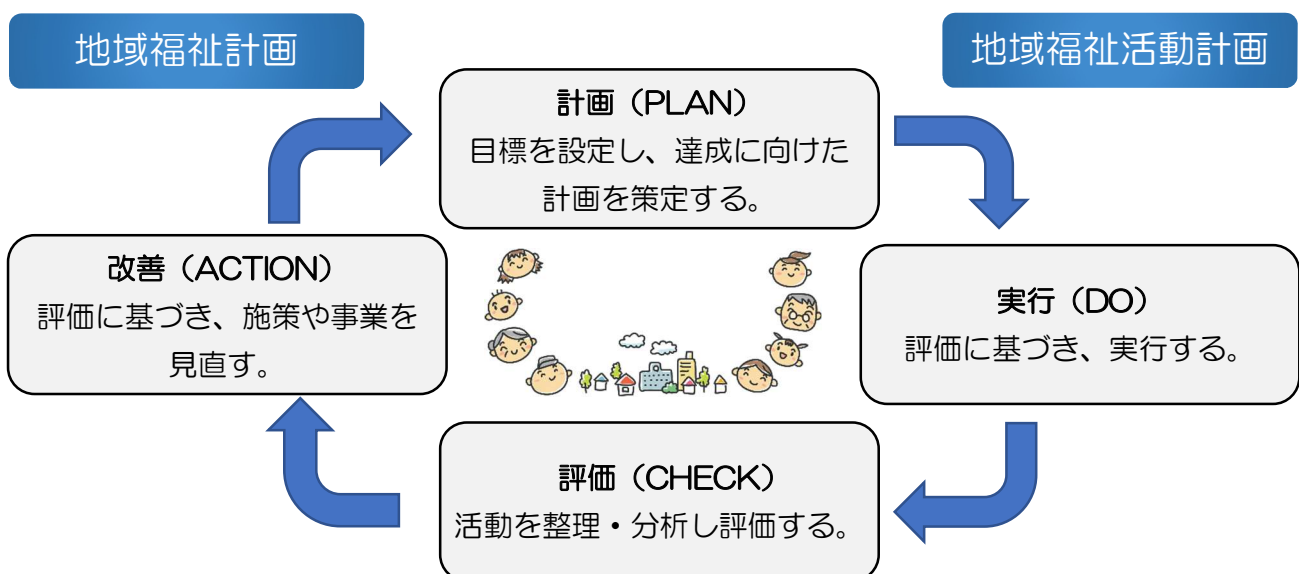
地域福祉計画

地域福祉活動計画

計画（PLAN）
目標を設定し、達成に向けた計画を策定する。

改善（ACTION）
評価に基づき、施策や事業を見直す。

実行（DO）
評価に基づき、実行する。

評価（CHECK）
活動を整理・分析し評価する。